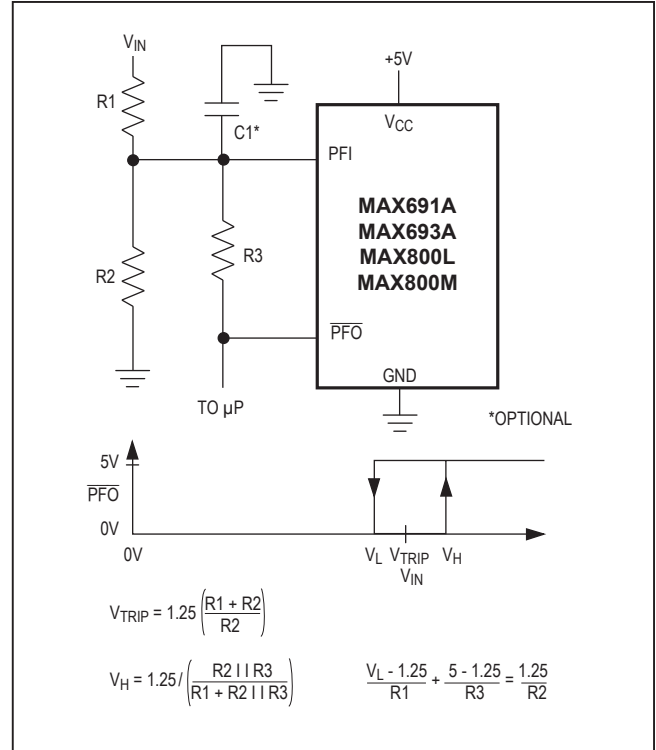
$V_{IN}$
R1
C1*
+5V
$V_{CC}$
PFI
MAX691A
MAX693A
MAX800L
MAX800M
R2
R3
$\overline{PFO}$
GND
TO µP
*OPTIONAL

5V
$\overline{PFO}$
0V
0V
$V_L$ $V_{TRIP}$ $V_H$
$V_{IN}$

$V_{TRIP} = 1.25\left(\frac{R1 + R2}{R2}\right)$

$V_H = 1.25/\left(\frac{R2 \, || \, R3}{R1 + R2 \, || \, R3}\right)$

$\frac{V_L - 1.25}{R1} + \frac{5 - 1.25}{R3} = \frac{1.25}{R2}$